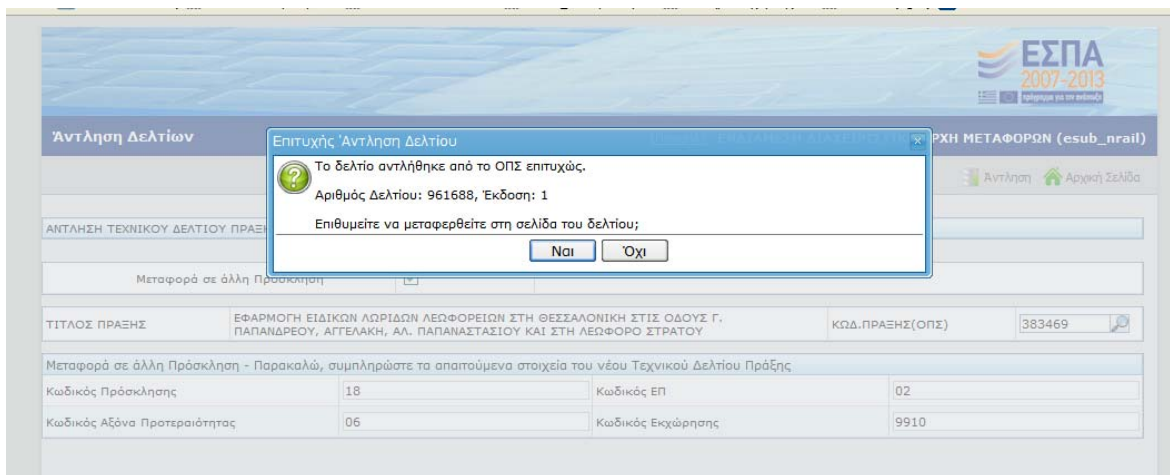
ΕΣΠΑ
2007-2013
πρόγραμμα για την ανάπτυξη

Άντληση Δελτίων

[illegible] ΡΧΗ ΜΕΤΑΦΟΡΩΝ (esub_nrail)

Άντληση Αρχική Σελίδα

Επιτυχής Άντληση Δελτίου

Το δελτίο αντλήθηκε από το ΟΠΣ επιτυχώς.

Αριθμός Δελτίου: 961688, Έκδοση: 1

Επιθυμείτε να μεταφερθείτε στη σελίδα του δελτίου;

Ναι Όχι

ΑΝΤΛΗΣΗ ΤΕΧΝΙΚΟΥ ΔΕΛΤΙΟΥ ΠΡΑΞ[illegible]

Μεταφορά σε άλλη Πρόσκληση

| ΤΙΤΛΟΣ ΠΡΑΞΗΣ | ΕΦΑΡΜΟΓΗ ΕΙΔΙΚΩΝ ΛΩΡΙΔΩΝ ΛΕΩΦΟΡΕΙΩΝ ΣΤΗ ΘΕΣΣΑΛΟΝΙΚΗ ΣΤΙΣ ΟΔΟΥΣ Γ. ΠΑΠΑΝΔΡΕΟΥ, ΑΓΓΕΛΑΚΗ, ΑΛ. ΠΑΠΑΝΑΣΤΑΣΙΟΥ ΚΑΙ ΣΤΗ ΛΕΩΦΟΡΟ ΣΤΡΑΤΟΥ | ΚΩΔ.ΠΡΑΞΗΣ(ΟΠΣ) | 383469 |
|---|---|---|---|

Μεταφορά σε άλλη Πρόσκληση - Παρακαλώ, συμπληρώστε τα απαιτούμενα στοιχεία του νέου Τεχνικού Δελτίου Πράξης

| Κωδικός Πρόσκλησης | 18 | Κωδικός ΕΠ | 02 |
|---|---|---|---|
| Κωδικός Αξόνα Προτεραιότητας | 06 | Κωδικός Εκχώρησης | 9910 |